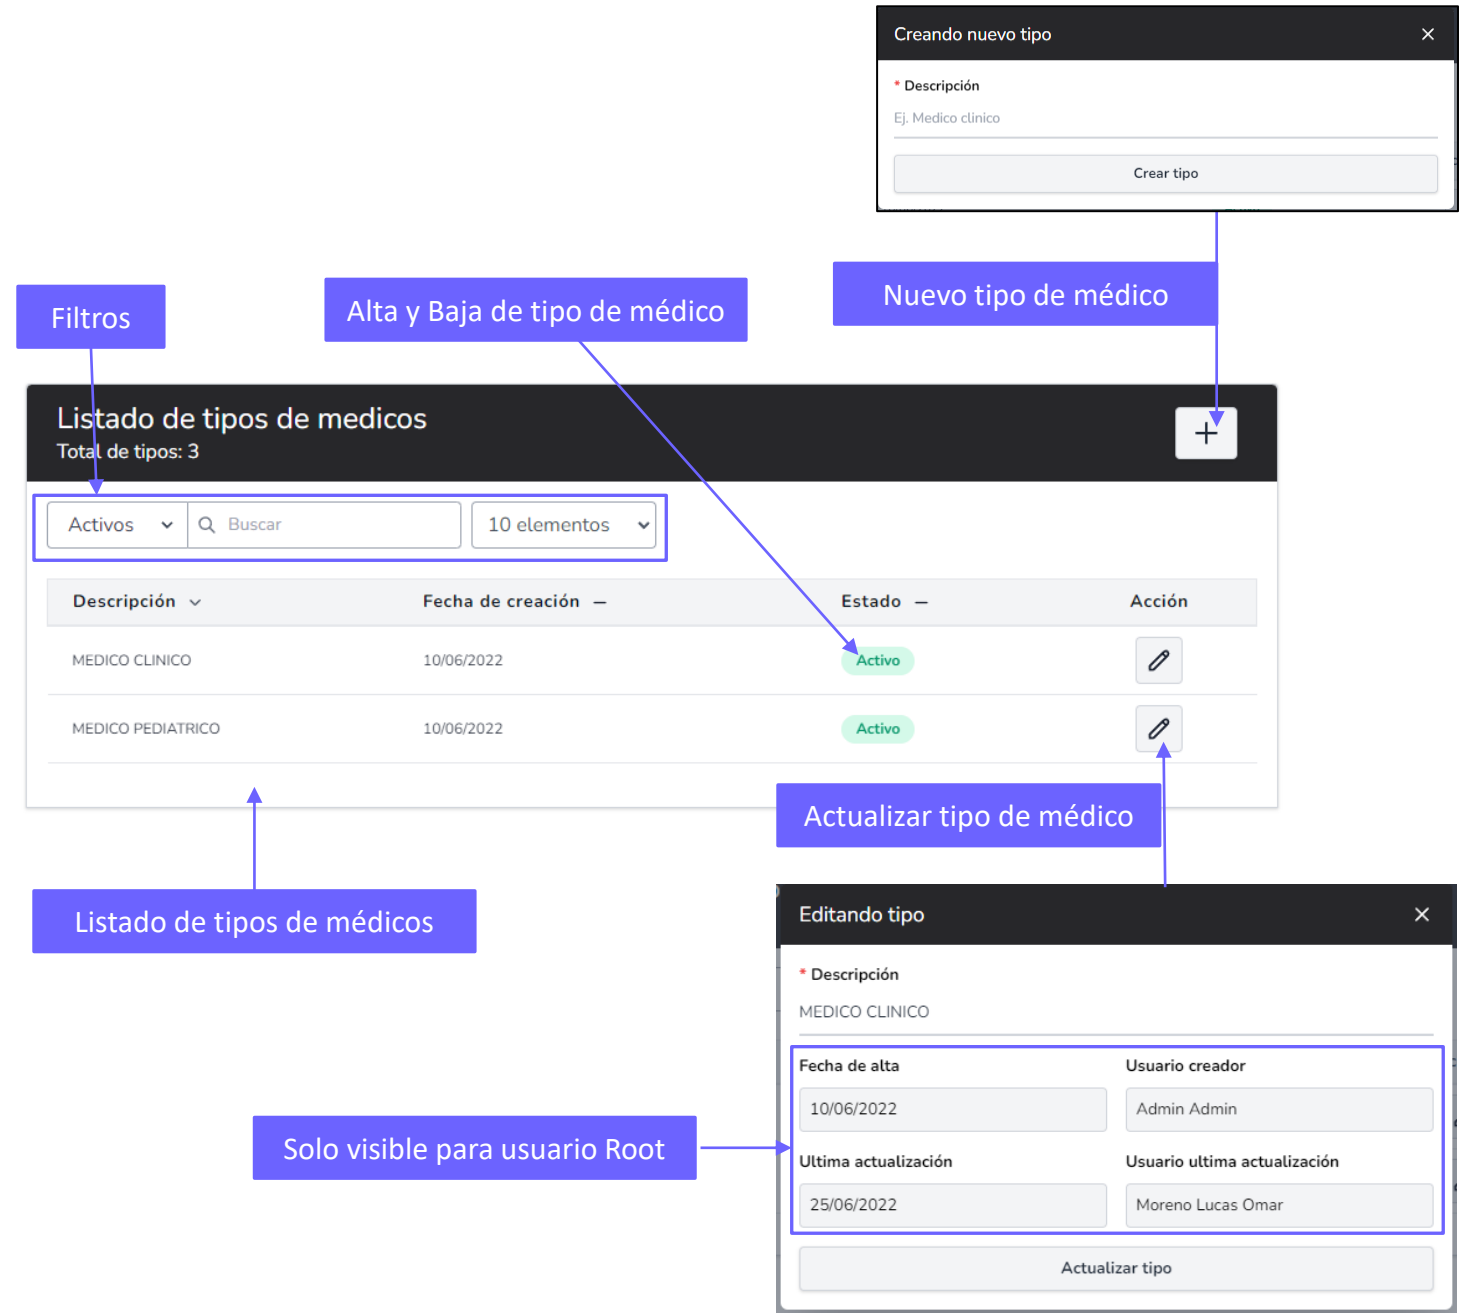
Creando nuevo tipo ×

* Descripción

Ej. Medico clinico

Crear tipo

Nuevo tipo de médico

Filtros

Alta y Baja de tipo de médico

Listado de tipos de medicos
Total de tipos: 3

+

Activos

Buscar

10 elementos

| Descripción | Fecha de creación — | Estado — | Acción |
|---|---|---|---|
| MEDICO CLINICO | 10/06/2022 | Activo | |
| MEDICO PEDIATRICO | 10/06/2022 | Activo | |

Actualizar tipo de médico

Listado de tipos de médicos

Editando tipo ×

* Descripción

MEDICO CLINICO

Fecha de alta

10/06/2022

Usuario creador

Admin Admin

Ultima actualización

25/06/2022

Usuario ultima actualización

Moreno Lucas Omar

Solo visible para usuario Root

Actualizar tipo